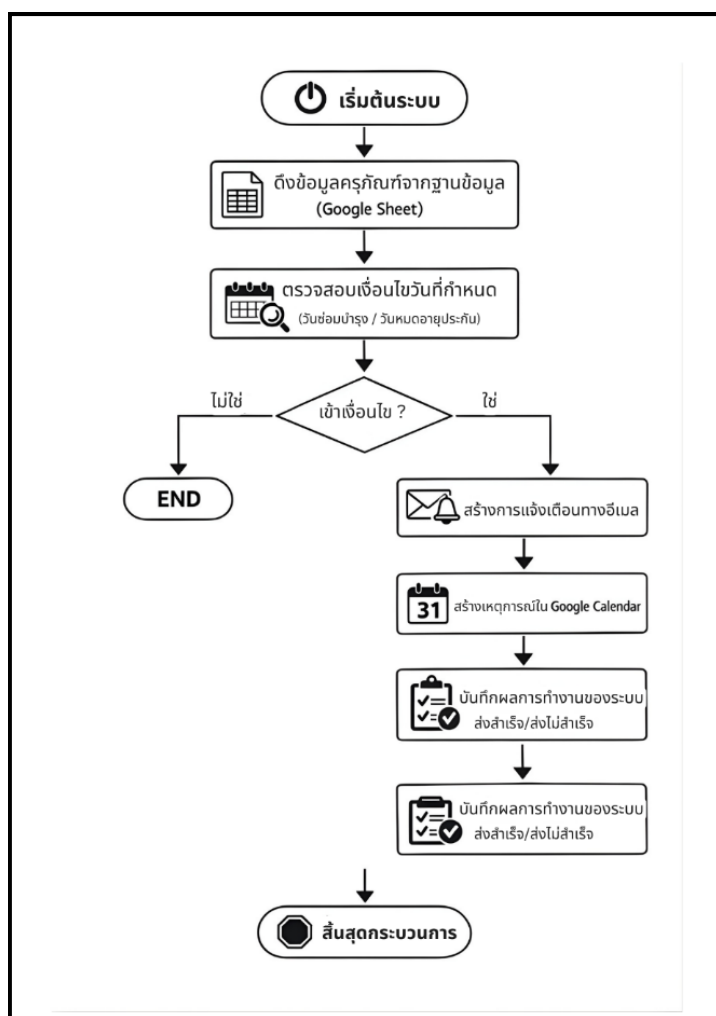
เริ่มต้นระบบ

ดึงข้อมูลครุภัณฑ์จากฐานข้อมูล (Google Sheet)

ตรวจสอบเงื่อนไขวันที่กำหนด (วันซ่อมบำรุง / วันหมดอายุประกัน)

เข้าเงื่อนไข ?

ไม่ใช่

ใช่

END

สร้างการแจ้งเตือนทางอีเมล

31

สร้างเหตุการณ์ใน Google Calendar

บันทึกผลการทำงานของระบบ ส่งสำเร็จ/ส่งไม่สำเร็จ

บันทึกผลการทำงานของระบบ ส่งสำเร็จ/ส่งไม่สำเร็จ

สิ้นสุดกระบวนการ